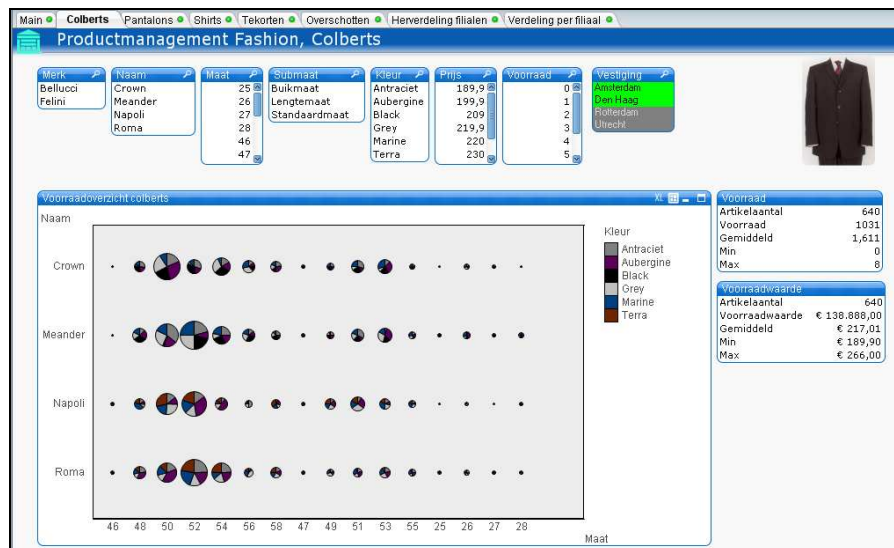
Main Colberts Pantalons Shirts Tekorten Overschotten Herverdeling filialen Verdeling per filiaal

Productmanagement Fashion, Colberts

Merk
Bellucci
Felini

Naam
Crown
Meander
Napoli
Roma

Maat
25
26
27
28
46
47

Submaat
Buikmaat
Lengtemaat
Standaardmaat

Kleur
Antraciet
Aubergine
Black
Grey
Marine
Terra

Prijs
189,9
199,9
209
219,9
220
230

Voorraad
0
1
2
3
4
5

Vestiging
Amsterdam
Den Haag
Rotterdam
Utrecht

Voorraadoverzicht colberts

Naam

Crown
Meander
Napoli
Roma

46 48 50 52 54 56 58 47 49 51 53 55 25 26 27 28

Maat

Kleur
Antraciet
Aubergine
Black
Grey
Marine
Terra

Voorraad

| | |
|---|---|
| Artikelaantal | 640 |
| Voorraad | 1031 |
| Gemiddeld | 1,611 |
| Min | 0 |
| Max | 8 |

Voorraadwaarde

| | |
|---|---|
| Artikelaantal | 640 |
| Voorraadwaarde | € 138.888,00 |
| Gemiddeld | € 217,01 |
| Min | € 189,90 |
| Max | € 266,00 |